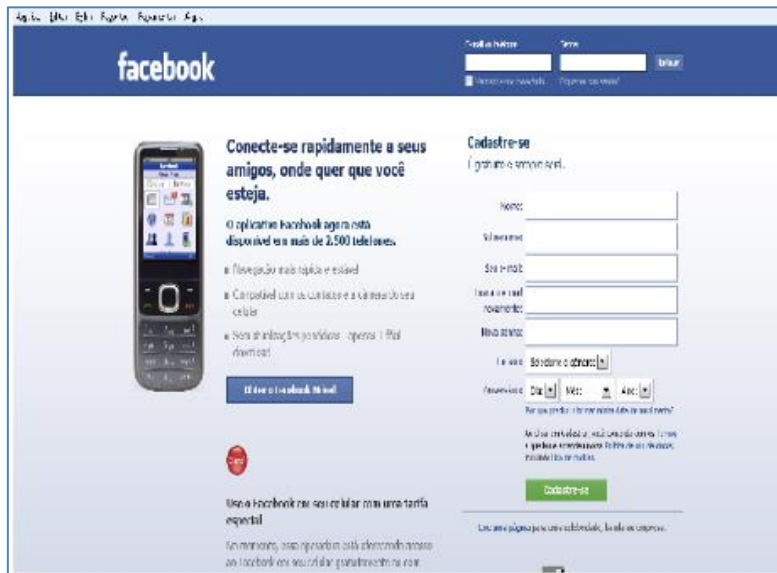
Arquivo Editar Exibir Favoritos Ferramentas Ajuda

facebook

Email ou telefone Senha
Entrar
Mantenha-me conectado Esqueceu sua senha?

Conecte-se rapidamente a seus amigos, onde quer que você esteja.

O aplicativo Facebook agora está disponível em mais de 2.500 telefones.

Navegação mais rápida e estável

Compatível com os contatos e a câmera do seu celular

Sem cobranças por dados - apenas 1 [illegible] download

Obtenha o Facebook Móvel

Use o Facebook no seu celular com uma tarifa especial

No momento, essa operadora está oferecendo acesso ao Facebook em seu celular gratuitamente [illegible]

Cadastre-se
É gratuito e sempre será.

Nome:
Sobrenome:
Seu e-mail:
Insira o e-mail novamente:
Nova senha:
Eu sou: Selecione o sexo:
Aniversário: Dia: Mês: Ano:
Por que preciso informar minha data de aniversário?

Ao clicar em Cadastre-se, você concorda com os Termos e que leu e entendeu nossa Política de Uso de Dados, incluindo o Uso de Cookies.

Cadastre-se

Crie uma página para uma celebridade, banda ou empresa.